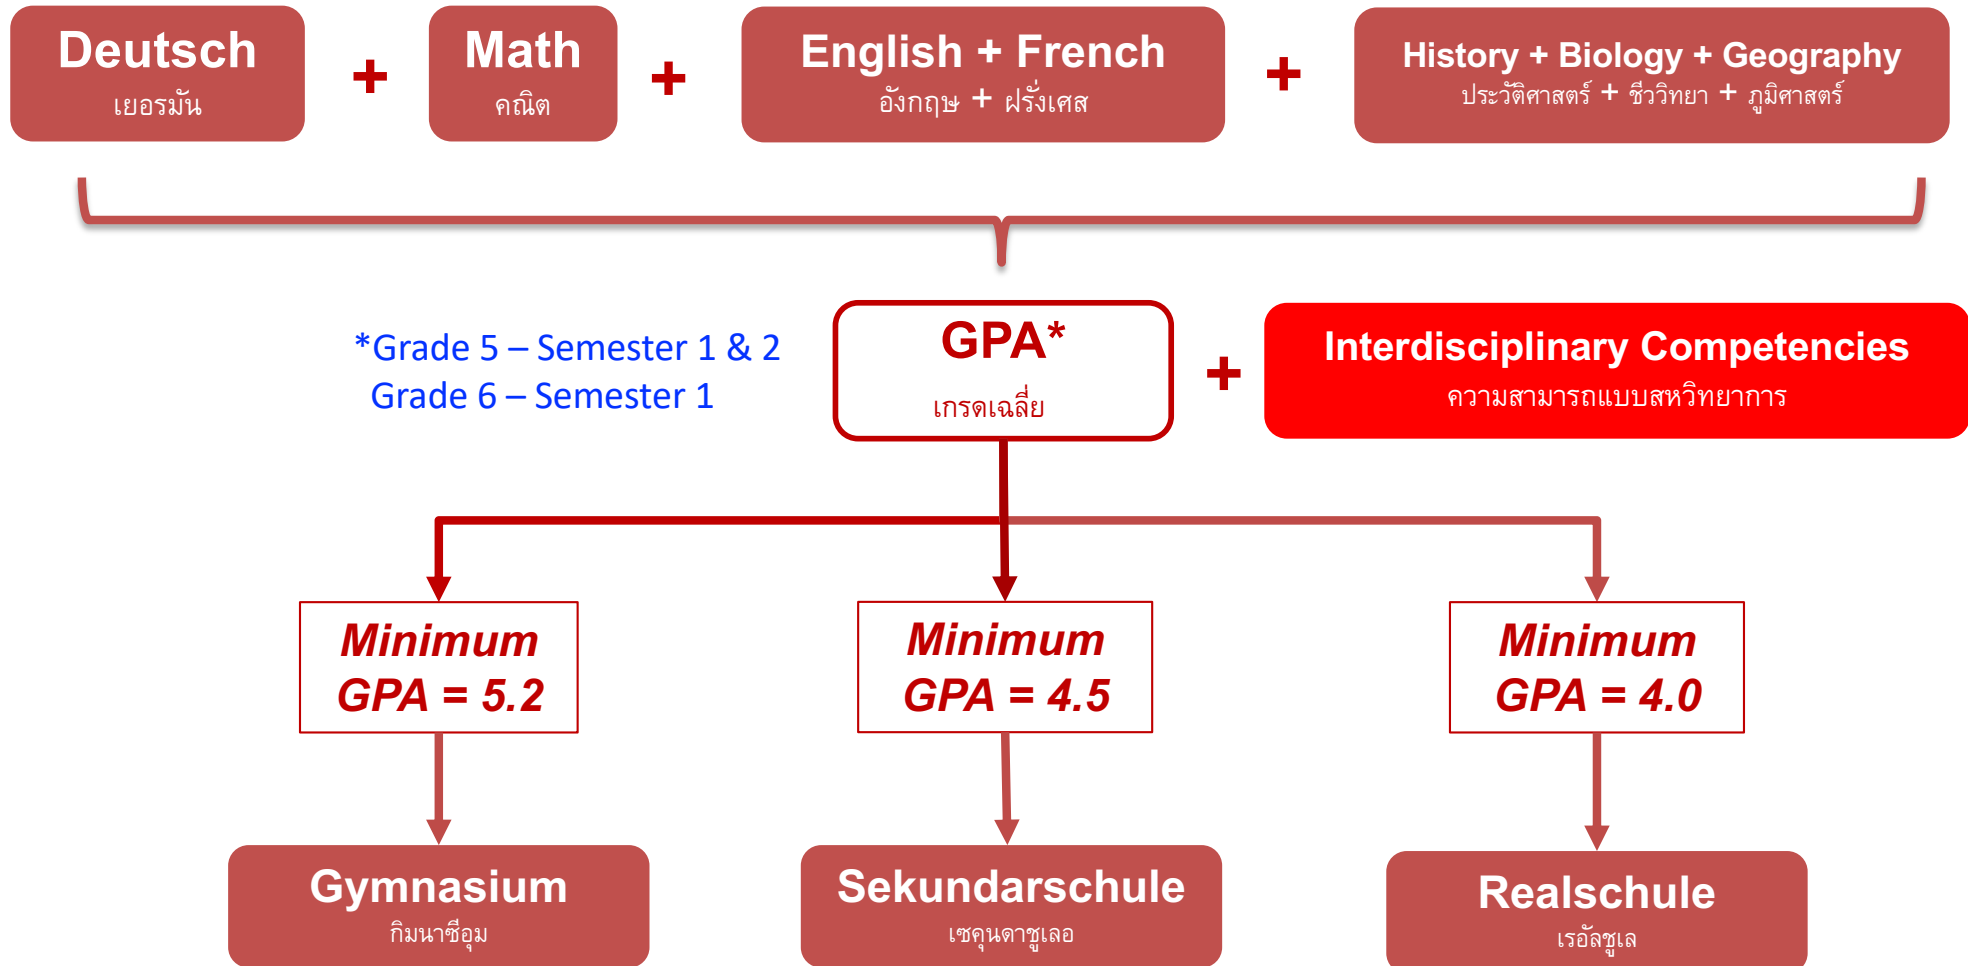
Deutsch
เยอรมัน

+

Math
คณิต

+

English + French
อังกฤษ + ฝรั่งเศส

+

History + Biology + Geography
ประวัติศาสตร์ + ชีววิทยา + ภูมิศาสตร์

*Grade 5 – Semester 1 & 2
Grade 6 – Semester 1

GPA*
เกรดเฉลี่ย

+

Interdisciplinary Competencies
ความสามารถแบบสหวิทยาการ

Minimum
GPA = 5.2

Minimum
GPA = 4.5

Minimum
GPA = 4.0

Gymnasium
กิมนาซีอุม

Sekundarschule
เซคุนดาชูเลอ

Realschule
เรอัลชูเล